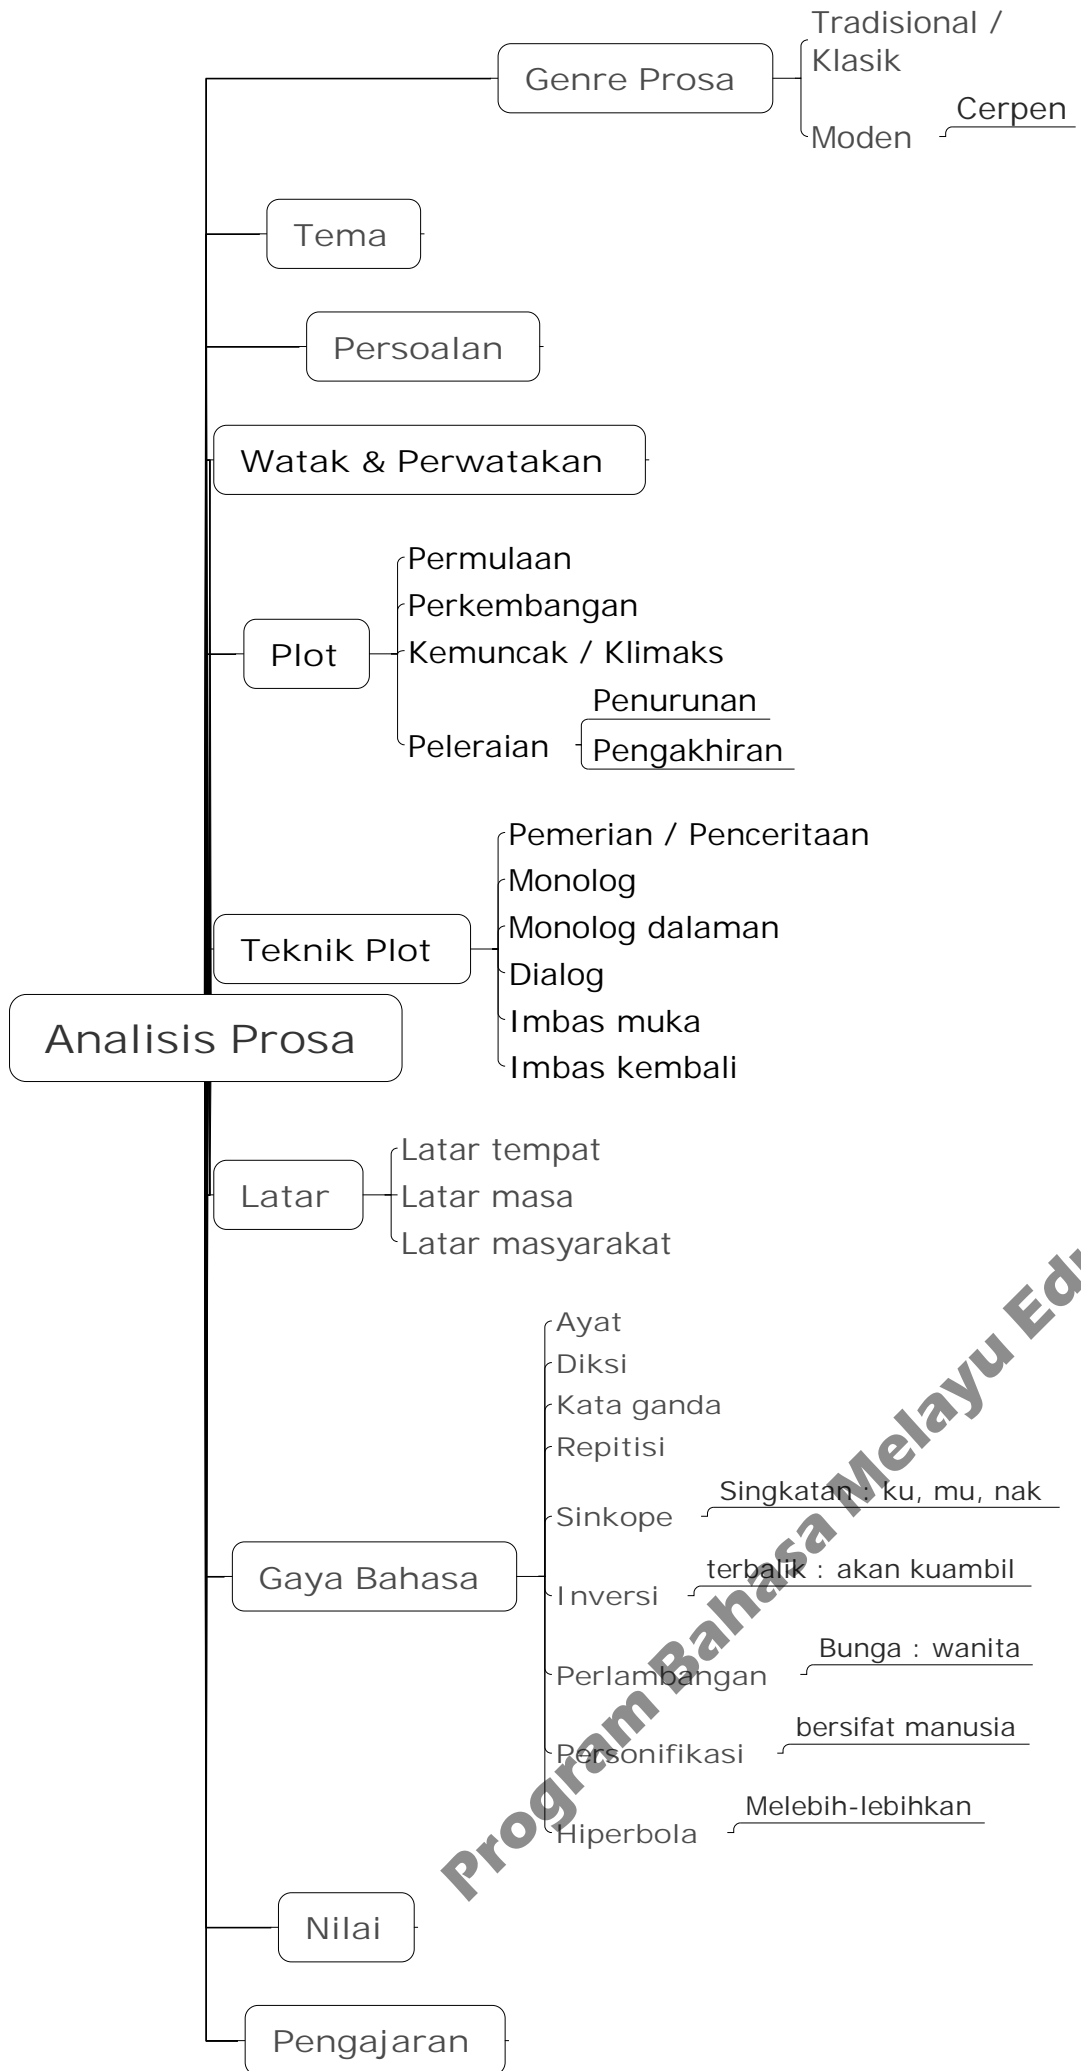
Analisis Prosa

Genre Prosa
Tradisional / Klasik
Moden
Cerpen

Tema

Persoalan

Watak & Perwatakan

Plot
Permulaan
Perkembangan
Kemuncak / Klimaks
Peleraian
Penurunan
Pengakhiran

Teknik Plot
Pemerian / Penceritaan
Monolog
Monolog dalaman
Dialog
Imbas muka
Imbas kembali

Latar
Latar tempat
Latar masa
Latar masyarakat

Gaya Bahasa
Ayat
Diksi
Kata ganda
Repitisi
Sinkope
Singkatan : ku, mu, nak
Inversi
terbalik : akan kuambil
Perlambangan
Bunga : wanita
Personifikasi
bersifat manusia
Hiperbola
Melebih-lebihkan

Nilai

Pengajaran

Program Bahasa Melayu Edu